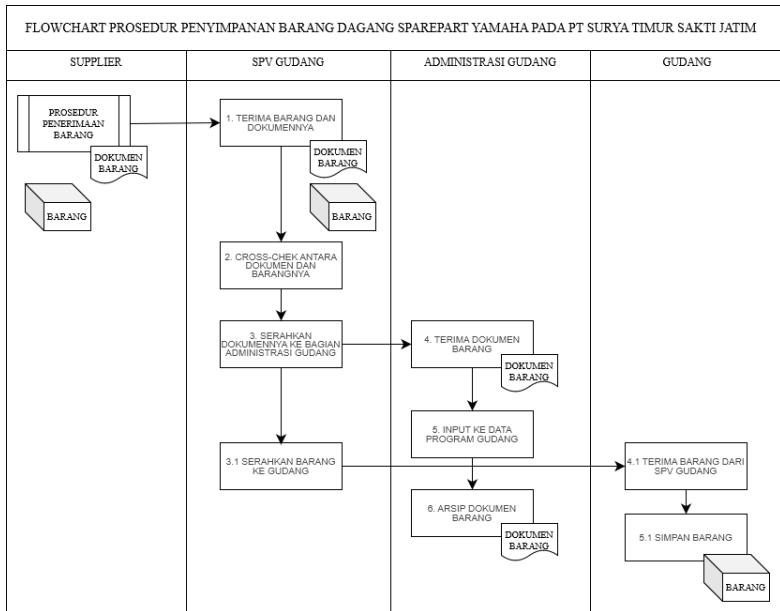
FLOWCHART PROSEDUR PENYIMPANAN BARANG DAGANG SPAREPART YAMAHA PADA PT SURYA TIMUR SAKTI JATIM

SUPPLIER

PROSEDUR PENERIMAAN BARANG

DOKUMEN BARANG

BARANG

SPV GUDANG

1. TERIMA BARANG DAN DOKUMENNYA

DOKUMEN BARANG

BARANG

2. CROSS-CHEK ANTARA DOKUMEN DAN BARANGNYA

3. SERAHKAN DOKUMENNYA KE BAGIAN ADMINISTRASI GUDANG

3.1 SERAHKAN BARANG KE GUDANG

ADMINISTRASI GUDANG

4. TERIMA DOKUMEN BARANG

DOKUMEN BARANG

5. INPUT KE DATA PROGRAM GUDANG

6. ARSIP DOKUMEN BARANG

DOKUMEN BARANG

GUDANG

4.1 TERIMA BARANG DARI SPV GUDANG

5.1 SIMPAN BARANG

BARANG